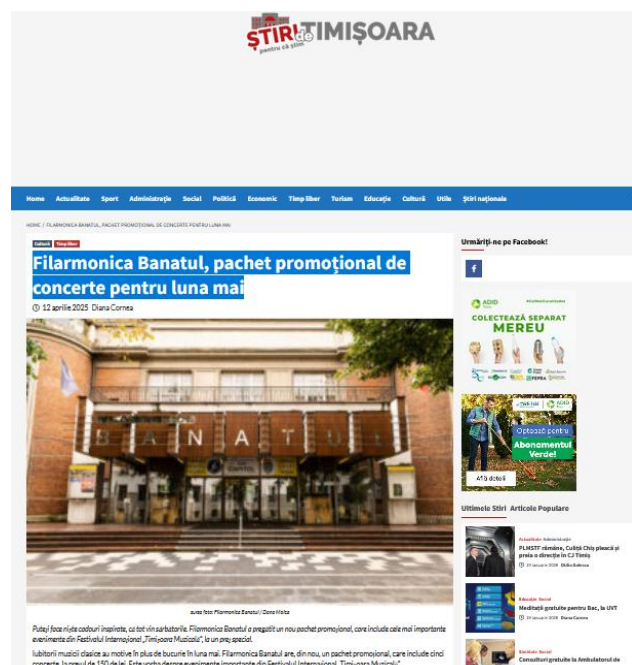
ȘTIRI de TIMIȘOARA
pentru că știm

Home Actualitate Sport Administrație Social Politică Economic Timp liber Turism Educație Cultură Utile Știri naționale

HOME / FILARMONICA BANATUL, PACHET PROMOȚIONAL DE CONCERTE PENTRU LUNA MAI

Cultură Timp liber

Filarmonica Banatul, pachet promoțional de concerte pentru luna mai

12 aprilie 2025 Diana Cornea

BANATUL

sursa foto: Filarmonica Banatul | Oana Moica

Puteți face niște cadouri inspirate, ca tot vin sarbatorile. Filarmonica Banatul a pregătit un nou pachet promoțional, care include cele mai importante evenimente din Festivalul Internațional „Timișoara Muzicală", la un preț special.

Iubitorii muzicii clasice au motive în plus de bucurie în luna mai. Filarmonica Banatul are, din nou, un pachet promoțional, care include cinci concerte, la prețul de 150 de lei. Este vorba despre evenimente importante din Festivalul Internațional „Timișoara Muzicală"

Urmăriți-ne pe Facebook!

f

ADID
COLECTEAZĂ SEPARAT
MEREU

Optează pentru
Abonamentul Verde!
Află detalii

Ultimele Știri Articole Populare

Actualitate Administrație
PLMSTF râmâne, Culiță Chiș pleacă și preia o direcție în CJ Timiș
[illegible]

Educație Social
Meditații gratuite pentru Bac, la UVT
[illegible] Diana Cornea

Sănătate Social
Consultații gratuite la Ambulatorul de